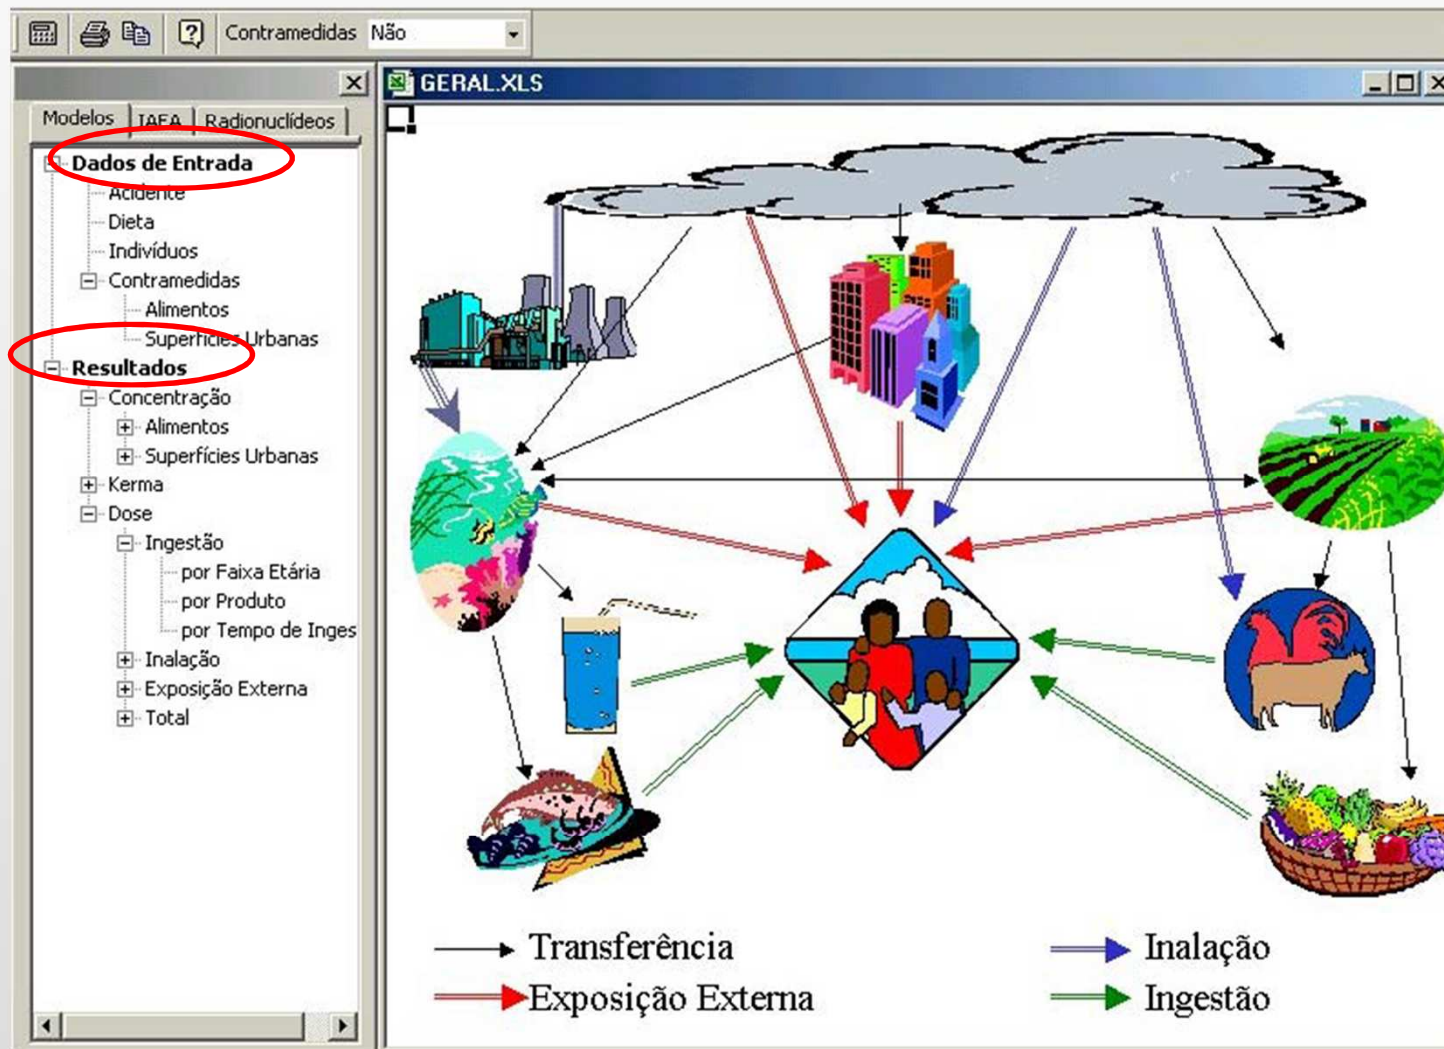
Contramedidas Não

Modelos IAEA Radionuclídeos

Dados de Entrada
Acidente
Dieta
Indivíduos
Contramedidas
Alimentos
Superfícies Urbanas
Resultados
Concentração
Alimentos
Superfícies Urbanas
Kerma
Dose
Ingestão
por Faixa Etária
por Produto
por Tempo de Inges
Inalação
Exposição Externa
Total

GERAL.XLS

Transferência
Exposição Externa
Inalação
Ingestão